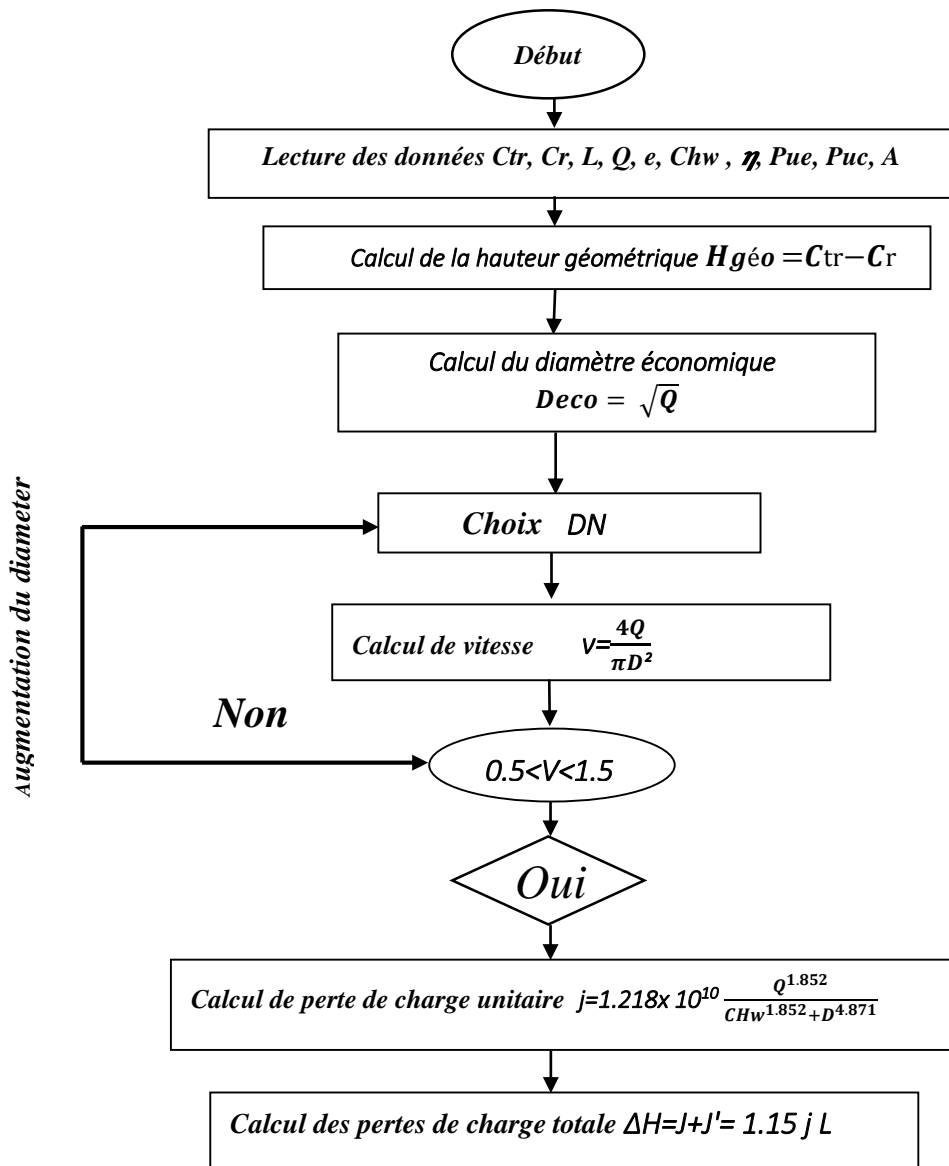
Début

Lecture des données Ctr, Cr, L, Q, e, Chw , $\eta$, Pue, Puc, A

Calcul de la hauteur géométrique $Hgéo = Ctr - Cr$

Calcul du diamètre économique $Deco = \sqrt{Q}$

Augmentation du diameter

Choix DN

Calcul de vitesse $V=\frac{4Q}{\pi D^2}$

Non

0.5<V<1.5

Oui

Calcul de perte de charge unitaire $j=1.218x\ 10^{10}\ \frac{Q^{1.852}}{CHw^{1.852}+D^{4.871}}$

Calcul des pertes de charge totale $\Delta H=J+J'= 1.15\ j\ L$